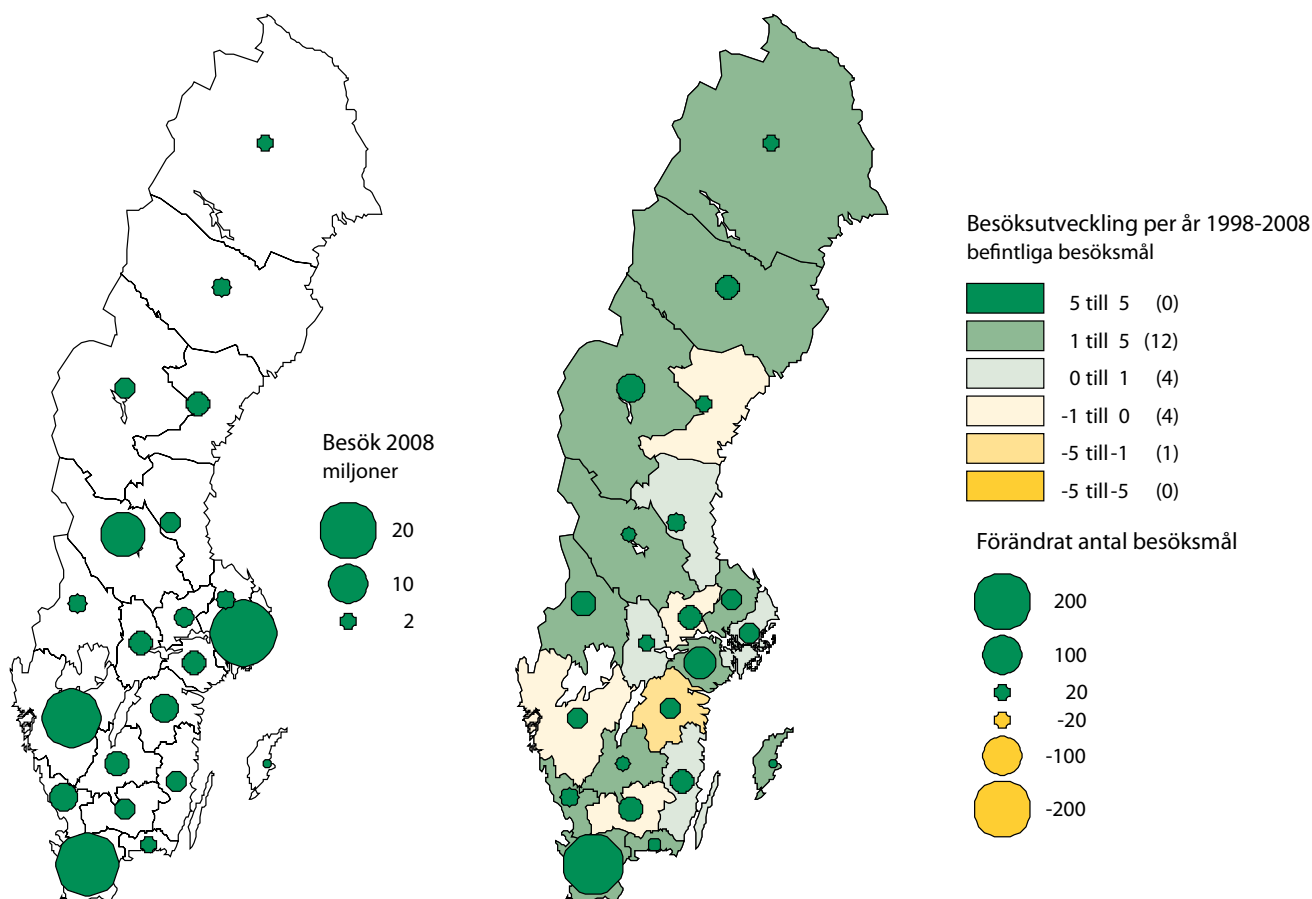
Besök 2008
miljoner

20

10

2

Besöksutveckling per år 1998-2008
befintliga besöksmål

5 till 5 (0)
1 till 5 (12)
0 till 1 (4)
-1 till 0 (4)
-5 till -1 (1)
-5 till -5 (0)

Förändrat antal besöksmål

200
100
20
-20
-100
-200